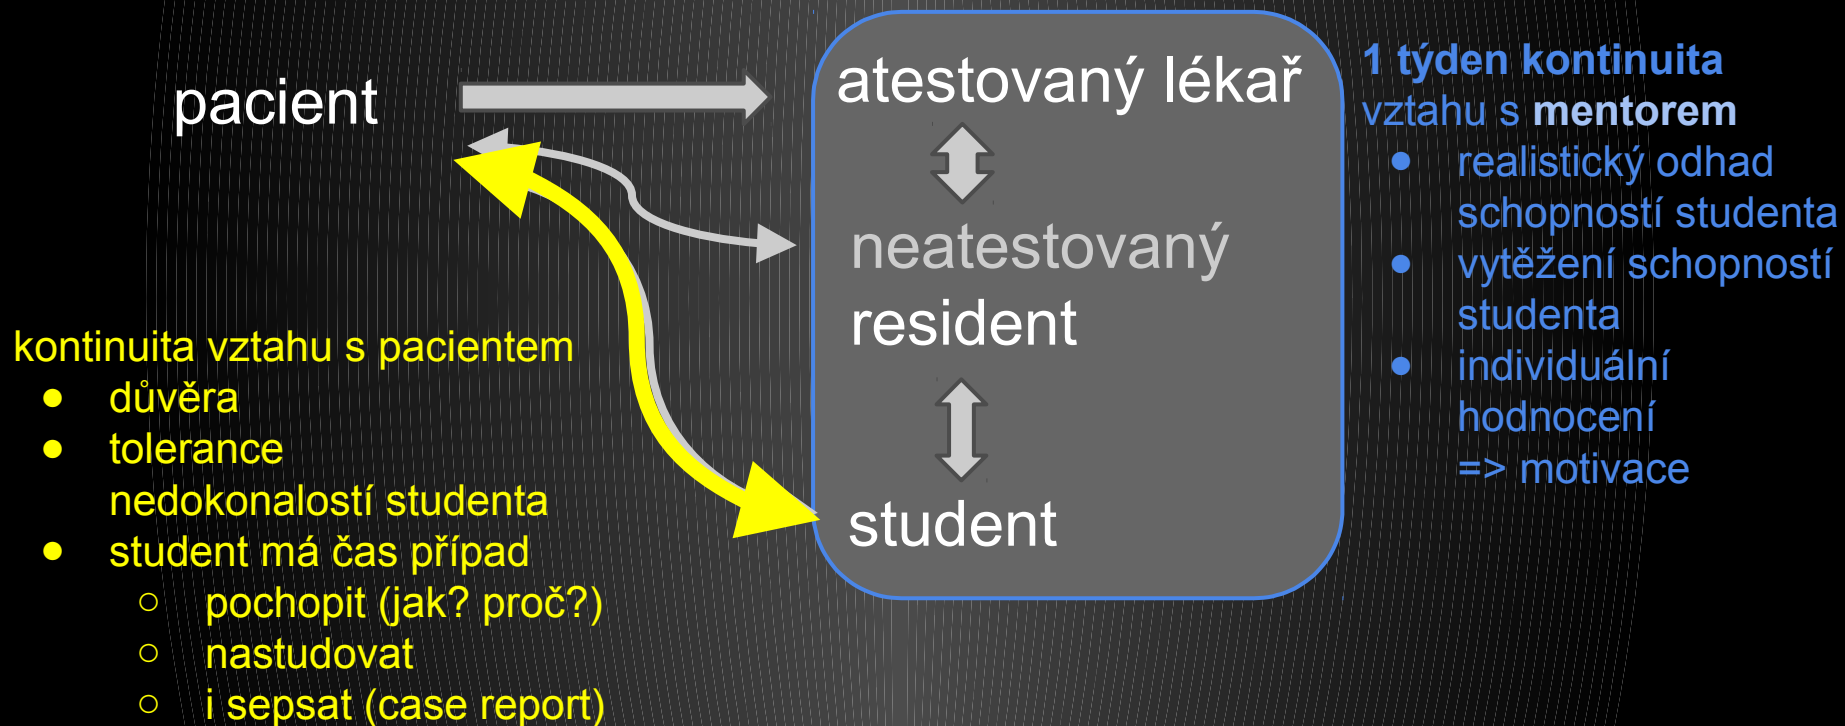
pacient

atestovaný lékař

neatestovaný resident

student

1 týden kontinuita vztahu s mentorem
- realistický odhad schopností studenta
- vytěžení schopností studenta
- individuální hodnocení => motivace

kontinuita vztahu s pacientem
- důvěra
- tolerance nedokonalostí studenta
- student má čas případ
  - pochopit (jak? proč?)
  - nastudovat
  - i sepsat (case report)